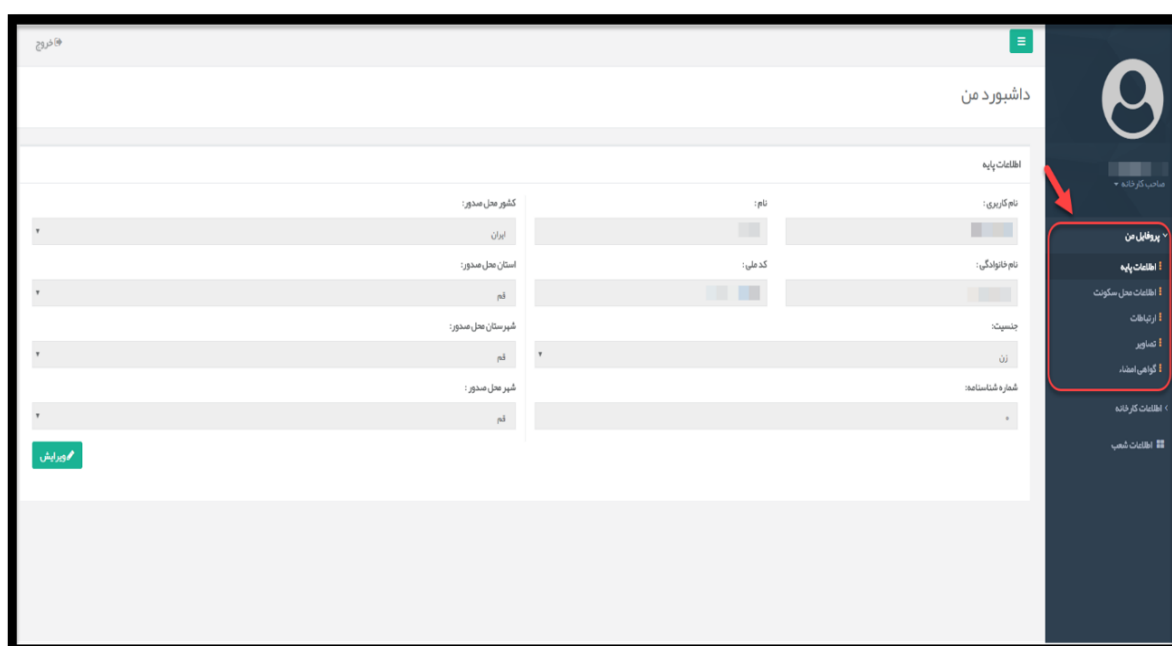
صاحب کارخانه

پروفایل من

اطلاعات پایه

اطلاعات محل سکونت

ارتباطات

تصاویر

گواهی امضاء

اطلاعات کارخانه

اطلاعات شعب

خروج

داشبورد من

اطلاعات پایه

نام کاربری:

نام:

کشور محل صدور:

ایران

نام خانوادگی:

کد ملی:

استان محل صدور:

قم

جنسیت:

زن

شهرستان محل صدور:

قم

شماره شناسنامه:

0

شهر محل صدور :

قم

ویرایش